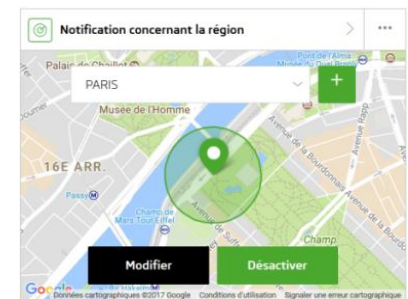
Notification concernant la région

Palais de Chaillot

PARIS

+

Musée de l'Homme

16E ARR.

Passy

Champ de Mars Tour Eiffel

Avenue de Suffren

Avenue de la Bourdonnais

Avenue Rapp

Port de l'Alma

Musée du Quai Branly

Champ

Modifier

Désactiver

Google

Données cartographiques ©2017 Google Conditions d'utilisation Signaler une erreur cartographique